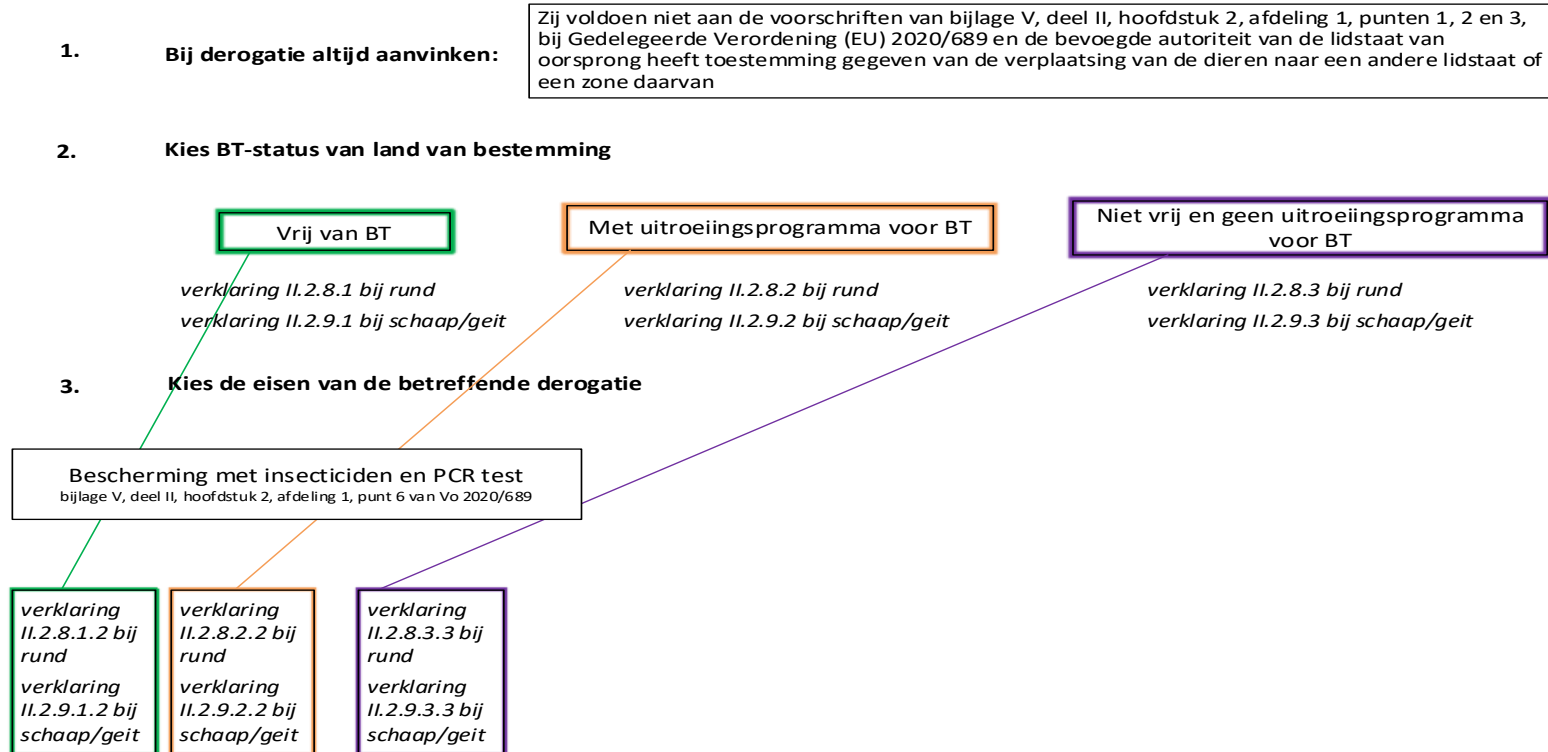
1. Bij derogatie altijd aanvinken:

Zij voldoen niet aan de voorschriften van bijlage V, deel II, hoofdstuk 2, afdeling 1, punten 1, 2 en 3, bij Gedelegeerde Verordening (EU) 2020/689 en de bevoegde autoriteit van de lidstaat van oorsprong heeft toestemming gegeven van de verplaatsing van de dieren naar een andere lidstaat of een zone daarvan

2. Kies BT-status van land van bestemming

Vrij van BT

verklaring II.2.8.1 bij rund
verklaring II.2.9.1 bij schaap/geit

Met uitroeiingsprogramma voor BT

verklaring II.2.8.2 bij rund
verklaring II.2.9.2 bij schaap/geit

Niet vrij en geen uitroeiingsprogramma voor BT

verklaring II.2.8.3 bij rund
verklaring II.2.9.3 bij schaap/geit

3. Kies de eisen van de betreffende derogatie

Bescherming met insecticiden en PCR test
bijlage V, deel II, hoofdstuk 2, afdeling 1, punt 6 van Vo 2020/689

verklaring II.2.8.1.2 bij rund
verklaring II.2.9.1.2 bij schaap/geit

verklaring II.2.8.2.2 bij rund
verklaring II.2.9.2.2 bij schaap/geit

verklaring II.2.8.3.3 bij rund
verklaring II.2.9.3.3 bij schaap/geit